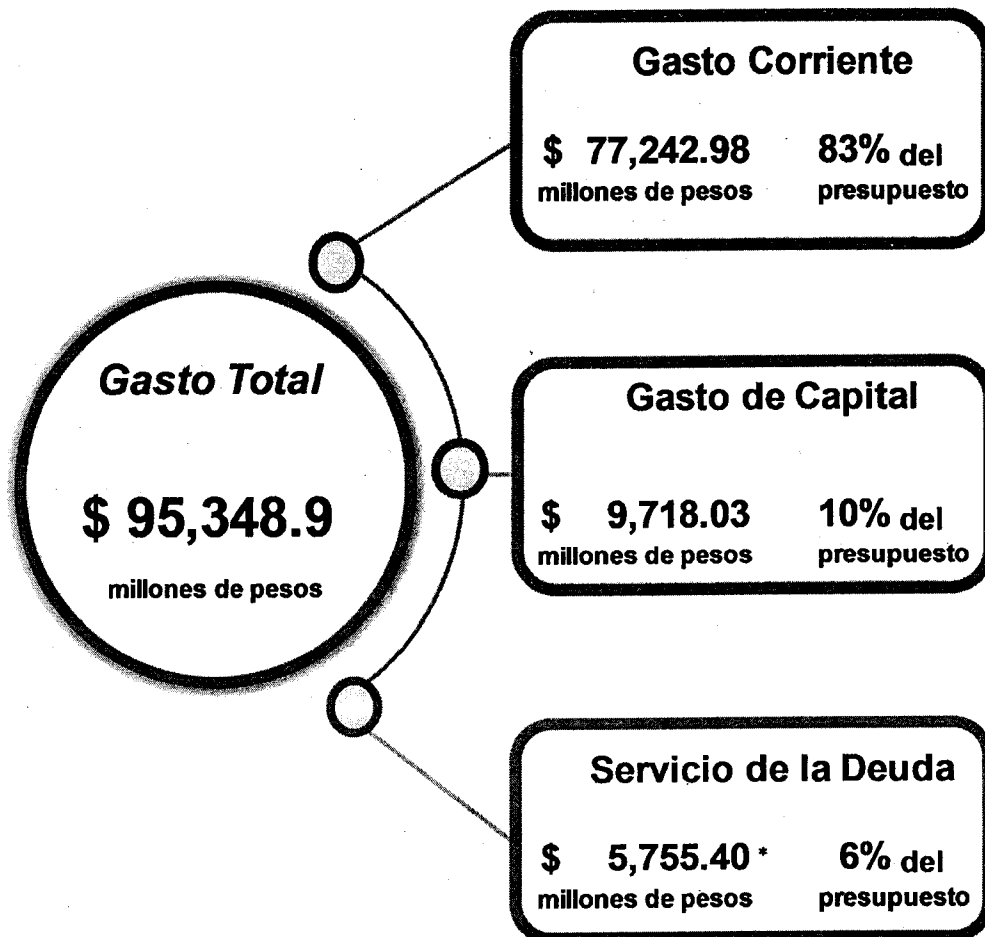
Gasto Total

$ 95,348.9

millones de pesos

Gasto Corriente

$ 77,242.98
millones de pesos

83% del
presupuesto

Gasto de Capital

$ 9,718.03
millones de pesos

10% del
presupuesto

Servicio de la Deuda

$ 5,755.40 *
millones de pesos

6% del
presupuesto